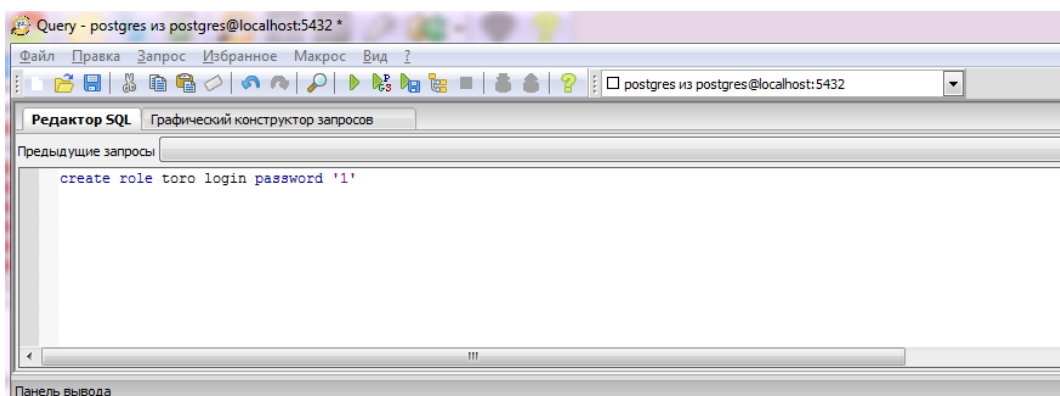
Query - postgres из postgres@localhost:5432 *

Файл Правка Запрос Избранное Макрос Вид ?

postgres из postgres@localhost:5432

Редактор SQL Графический конструктор запросов

Предыдущие запросы

create role toro login password '1'

Панель вывода